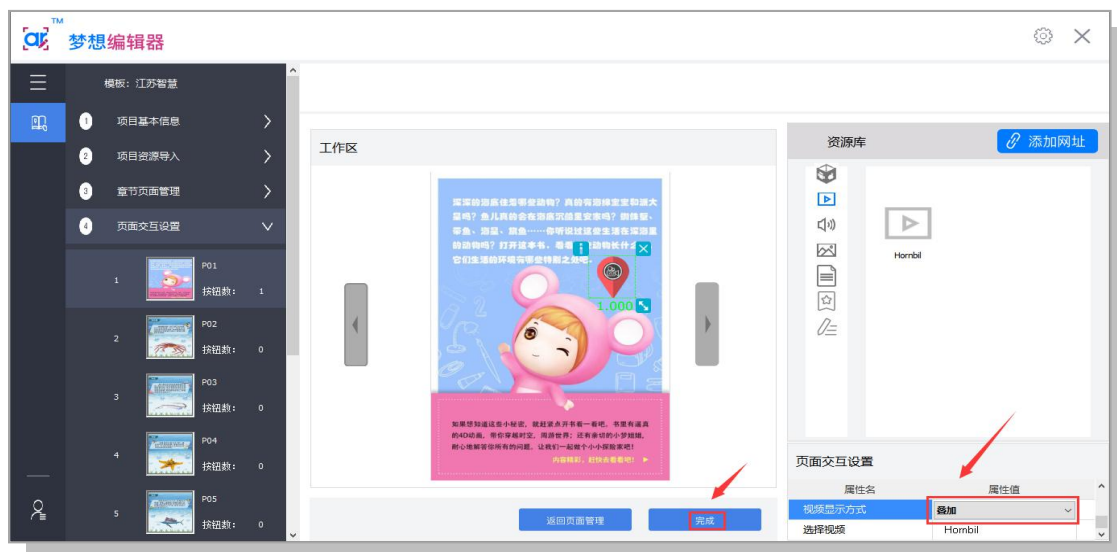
ar TM 梦想编辑器

模板：江苏智慧

1 项目基本信息

2 项目资源导入

3 章节页面管理

4 页面交互设置

1 P01 按钮数： 1

2 P02 按钮数： 0

3 P03 按钮数： 0

4 P04 按钮数： 0

5 P05 按钮数： 0

工作区

深深的海底住着哪些动物？真的有海绵宝宝和派大星吗？鱼儿真的会在海底沉睡至安眠吗？海蛇，章鱼、海葵、鱿鱼……你听说过这些生活在深海里的动物吗？打开这本书，看看海洋动物长什么样，它们生活的环境有哪些特别之处吧。

1.000

如果想知道这些小秘密，就赶紧点开书看一看吧。书里有逼真的4D动画，带你穿越时空，用游世界；还有亲切的小梦姐姐，耐心地解答你所有的问题。让我们一起做个小小探险家吧！

内容精彩，赶快来看看吧！

返回页面管理

完成

资源库

添加网址

Hornbil

页面交互设置

属性名

属性值

视频显示方式

叠加

选择视频

Hornbil